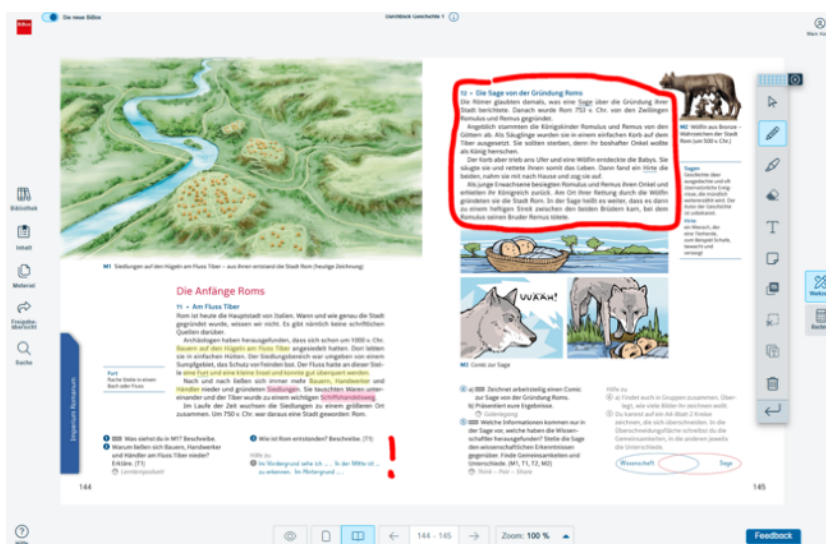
Die neue BiBox

Durchblick Geschichte 1

Mein Ko

Bibliothek
Inhalt
Material
Freigabeübersicht
Suche

M1 Siedlungen auf den Hügeln am Fluss Tiber – aus ihnen entstand die Stadt Rom (heutige Zeichnung)

Die Anfänge Roms

T1 • Am Fluss Tiber
Rom ist heute die Hauptstadt von Italien. Wann und wie genau die Stadt gegründet wurde, wissen wir nicht. Es gibt nämlich keine schriftlichen Quellen darüber.
Archäologen haben herausgefunden, dass sich schon um 1000 v. Chr. Bauern auf den Hügeln am Fluss Tiber angesiedelt hatten. Dort lebten sie in einfachen Hütten. Der Siedlungsbereich war umgeben von einem Sumpfgebiet, das Schutz vor Feinden bot. Der Fluss hatte an dieser Stelle eine Furt und eine kleine Insel und konnte gut überquert werden.
Nach und nach ließen sich immer mehr Bauern, Handwerker und Händler nieder und gründeten Siedlungen. Sie tauschten Waren untereinander und der Tiber wurde zu einem wichtigen Schiffshandelsweg.
Im Laufe der Zeit wuchsen die Siedlungen zu einem größeren Ort zusammen. Um 750 v. Chr. war daraus die Stadt Rom entstanden.

Furt
flache Stelle in einem Bach oder Fluss

Imperium Romanum

1 Was siehst du in M1? Beschreibe.
2 Warum ließen sich Bauern, Handwerker und Händler am Fluss Tiber nieder? Erkläre. (T1)
Lernlernpodcast

3 Wie ist Rom entstanden? Beschreibe. (T1)
Hilfe zu
3 Im Vordergrund sehe ich ... In der Mitte ist ... zu erkennen... Im Hintergrund ...

!

144

T2 • Die Sage von der Gründung Roms
Die Römer glaubten damals, was eine Sage über die Gründung ihrer Stadt berichtete. Danach wurde Rom 753 v. Chr. von den Zwillingen Romulus und Remus gegründet.
Angeblich stammten die Königskinder Romulus und Remus von den Göttern ab. Als Säuglinge wurden sie in einem einfachen Korb auf dem Tiber ausgesetzt. Sie sollten sterben, denn ihr boshafter Onkel wollte als König herrschen.
Der Korb aber trieb ans Ufer und eine Wölfin entdeckte die Babys. Sie säugte sie und rettete ihnen somit das Leben. Dann fand ein Hirte die beiden, nahm sie mit nach Hause und zog sie auf.
Als junge Erwachsene besiegten Romulus und Remus ihren Onkel und erhielten ihr Königreich zurück. Am Ort ihrer Rettung durch die Wölfin gründeten sie die Stadt Rom. In der Sage heißt es weiter, dass es dann zu einem heftigen Streit zwischen den beiden Brüdern kam, bei dem Romulus seinen Bruder Remus tötete.

M2 Wölfin aus Bronze – Wahrzeichen der Stadt Rom (um 500 v. Chr.)

Sagen
Geschichten über ausgedachte und oft übernatürliche Ereignisse, die mündlich weitererzählt wird. Der Kern der Geschichte ist unbekannt.
Hirte
ein Mensch, der eine Tierherde, zum Beispiel Schafe, bewacht und versorgt

UUAAH!

M3 Comic zur Sage

4 a) Zeichnet arbeitsteilig einen Comic zur Sage von der Gründung Roms.
b) Präsentiert eure Ergebnisse.
Galeriegang
5 Welche Informationen kommen nur in der Sage vor, welche haben die Wissenschaftler herausgefunden? Stelle die Sage den wissenschaftlichen Erkenntnissen gegenüber. Finde Gemeinsamkeiten und Unterschiede. (M1, T1, T2, M2)
Think – Pair – Share

Hilfe zu
4 a) Findet euch in Gruppen zusammen. Überlegt, wie viele Bilder ihr zeichnen wollt.
5 Du kannst auf ein A4-Blatt 2 Kreise zeichnen, die sich überschneiden. In die Überschneidungsfläche schreibst du die Gemeinsamkeiten, in die anderen jeweils die Unterschiede.

Wissenschaft
Sage

145

Werkz
Recht

144 - 145
Zoom: 100 %
Feedback